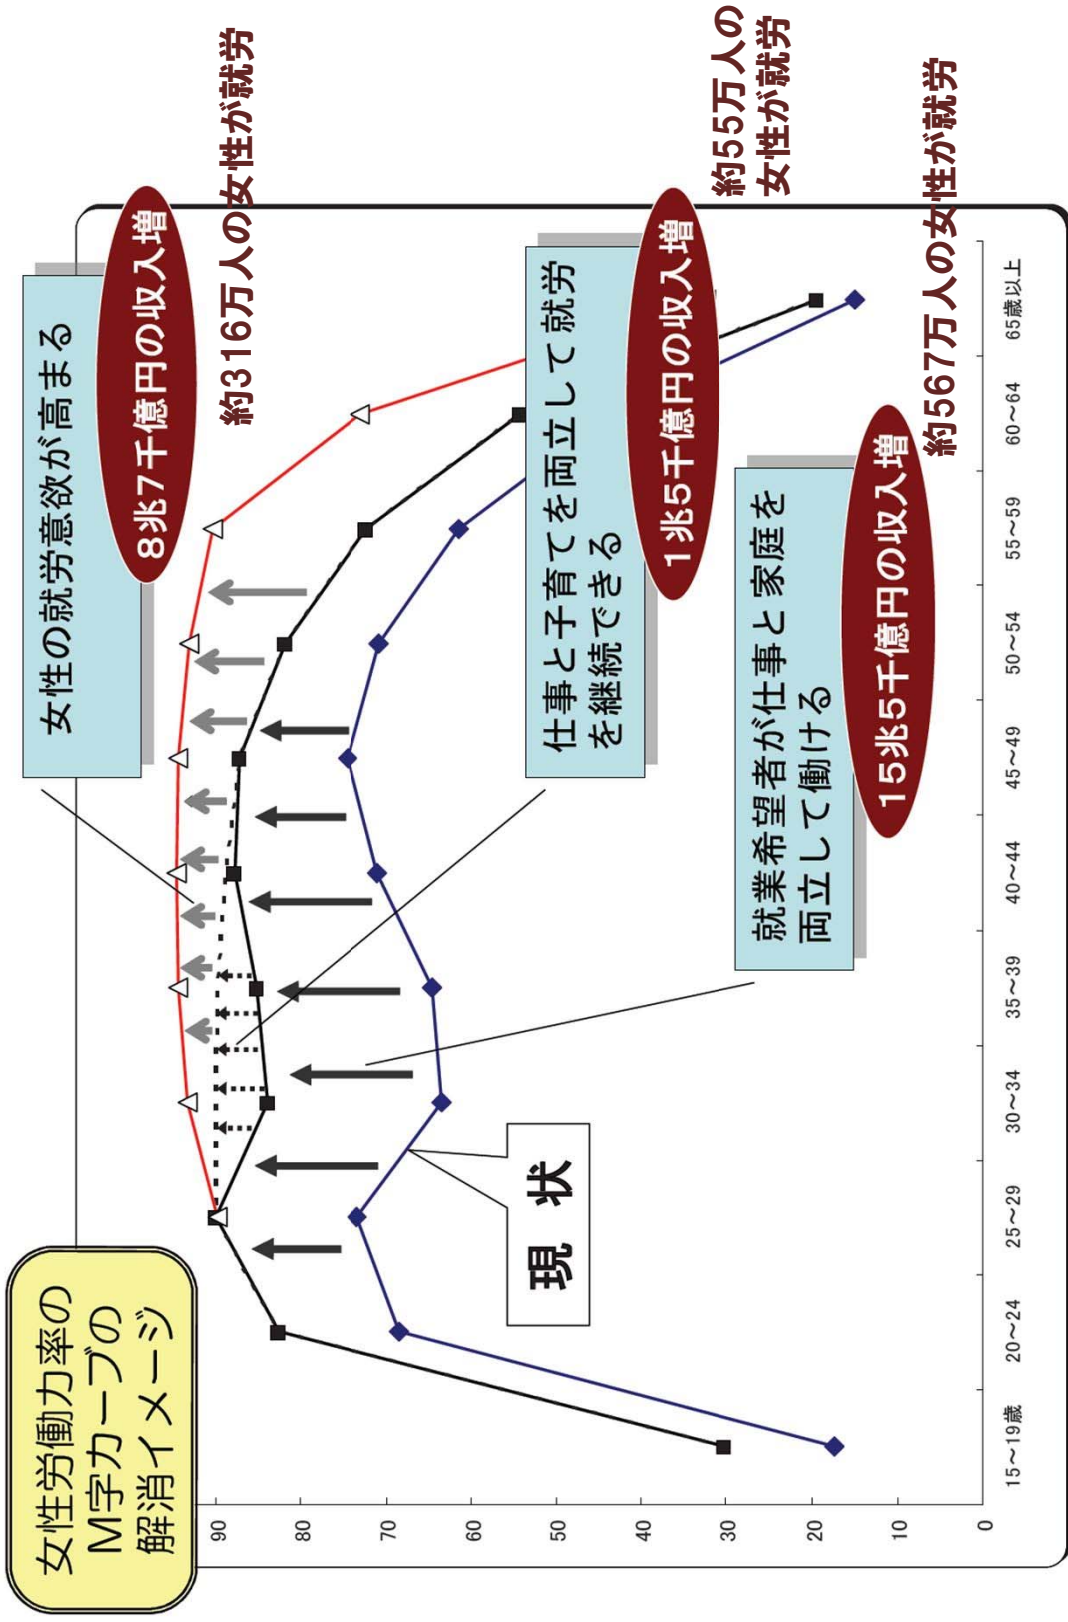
女性労働力率の
M字カーブの
解消イメージ

女性の就労意欲が高まる

8兆7千億円の収入増

約316万人の女性が就労

仕事と子育てを両立して就労を継続できる

1兆5千億円の収入増

約55万人の
女性が就労

就業希望者が仕事と家庭を両立して働ける

15兆5千億円の収入増

約567万人の女性が就労

現　状

90
80
70
60
50
40
30
20
10
0

15~19歳
20~24
25~29
30~34
35~39
40~44
45~49
50~54
55~59
60~64
65歳以上